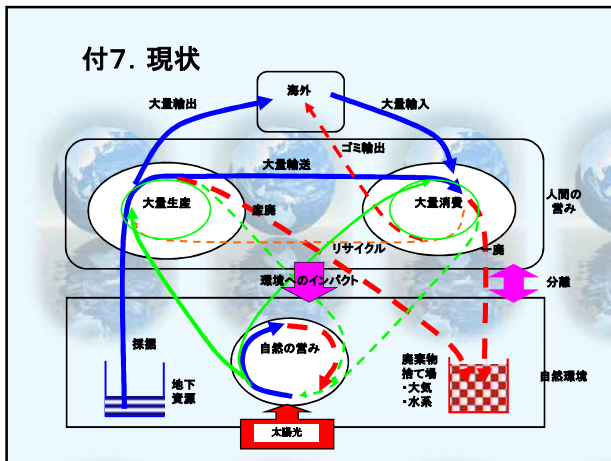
付7. 現状

海外

大量輸出

大量輸入

ゴミ輸出

大量輸送

人間の営み

大量生産

大量消費

廃

リサイクル

廃

環境へのインパクト

分離

採掘

自然の営み

廃棄物
捨て場
・大気
・水系

自然環境

地下
資源

太陽光